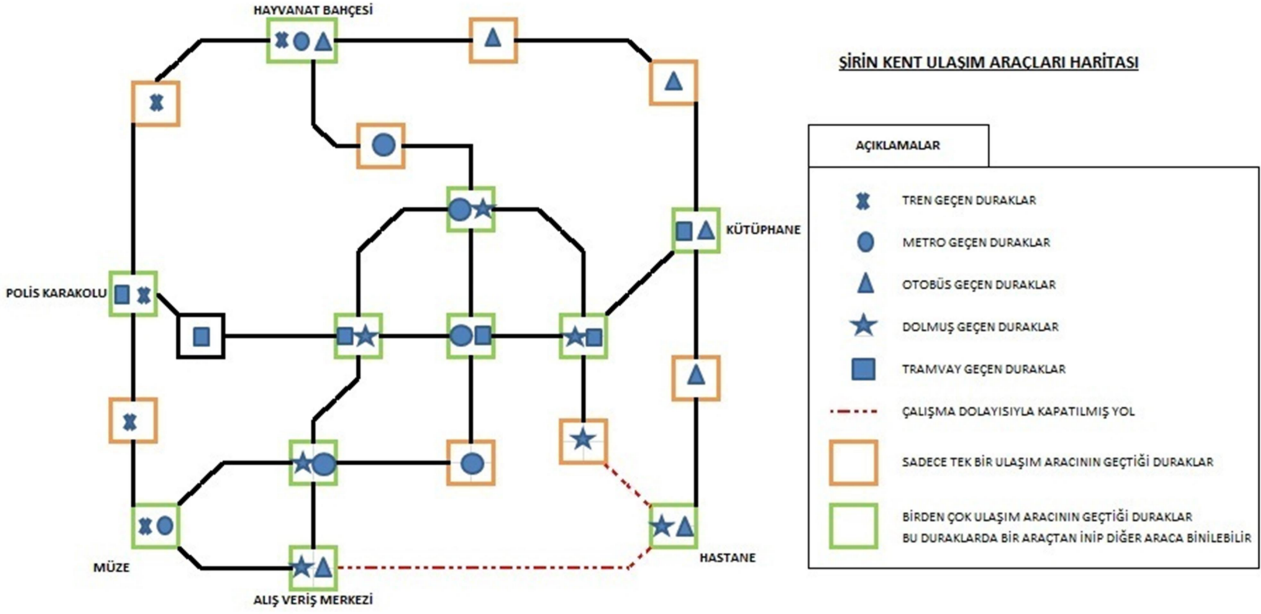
HAYVANAT BAHÇESİ

ŞİRİN KENT ULAŞIM ARAÇLARI HARİTASI

KÜTÜPHANE

POLİS KARAKOLU

MÜZE

ALIŞ VERİŞ MERKEZİ

HASTANE

AÇIKLAMALAR

TREN GEÇEN DURAKLAR

METRO GEÇEN DURAKLAR

OTOBÜS GEÇEN DURAKLAR

DOLMUŞ GEÇEN DURAKLAR

TRAMVAY GEÇEN DURAKLAR

ÇALIŞMA DOLAYISIYLA KAPATILMIŞ YOL

SADECE TEK BİR ULAŞIM ARACININ GEÇTİĞİ DURAKLAR

BİRDEN ÇOK ULAŞIM ARACININ GEÇTİĞİ DURAKLAR
BU DURAKLARDA BİR ARAÇTAN İNİP DİĞER ARACA BİNİLEBİLİR